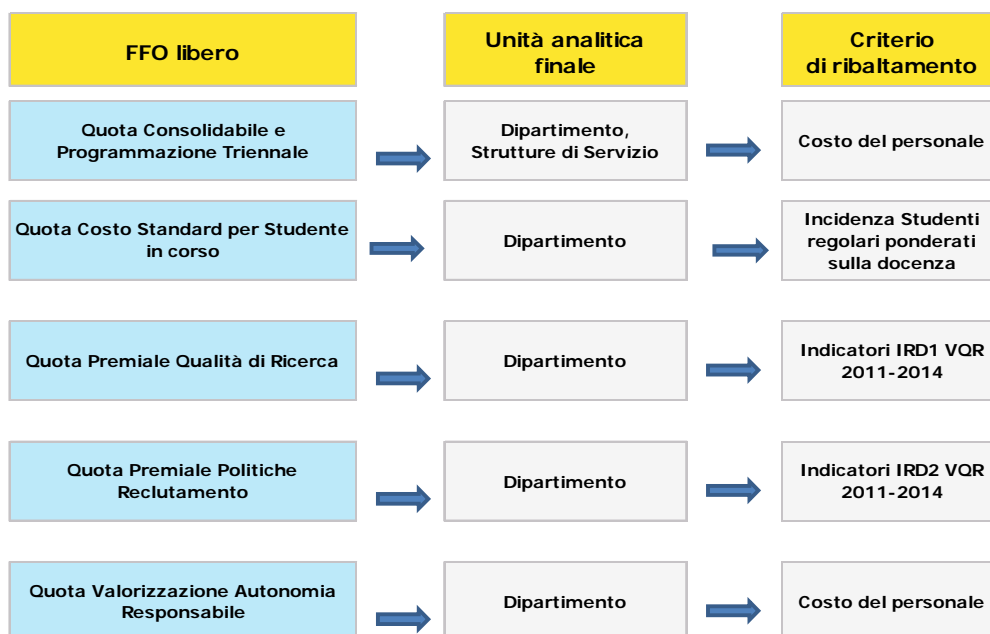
| FFO libero | Unità analitica finale | Criterio di ribaltamento |
|---|---|---|
| Quota Consolidabile e Programmazione Triennale | Dipartimento, Strutture di Servizio | Costo del personale |
| Quota Costo Standard per Studente in corso | Dipartimento | Incidenza Studenti regolari ponderati sulla docenza |
| Quota Premiale Qualità di Ricerca | Dipartimento | Indicatori IRD1 VQR 2011-2014 |
| Quota Premiale Politiche Reclutamento | Dipartimento | Indicatori IRD2 VQR 2011-2014 |
| Quota Valorizzazione Autonomia Responsabile | Dipartimento | Costo del personale |